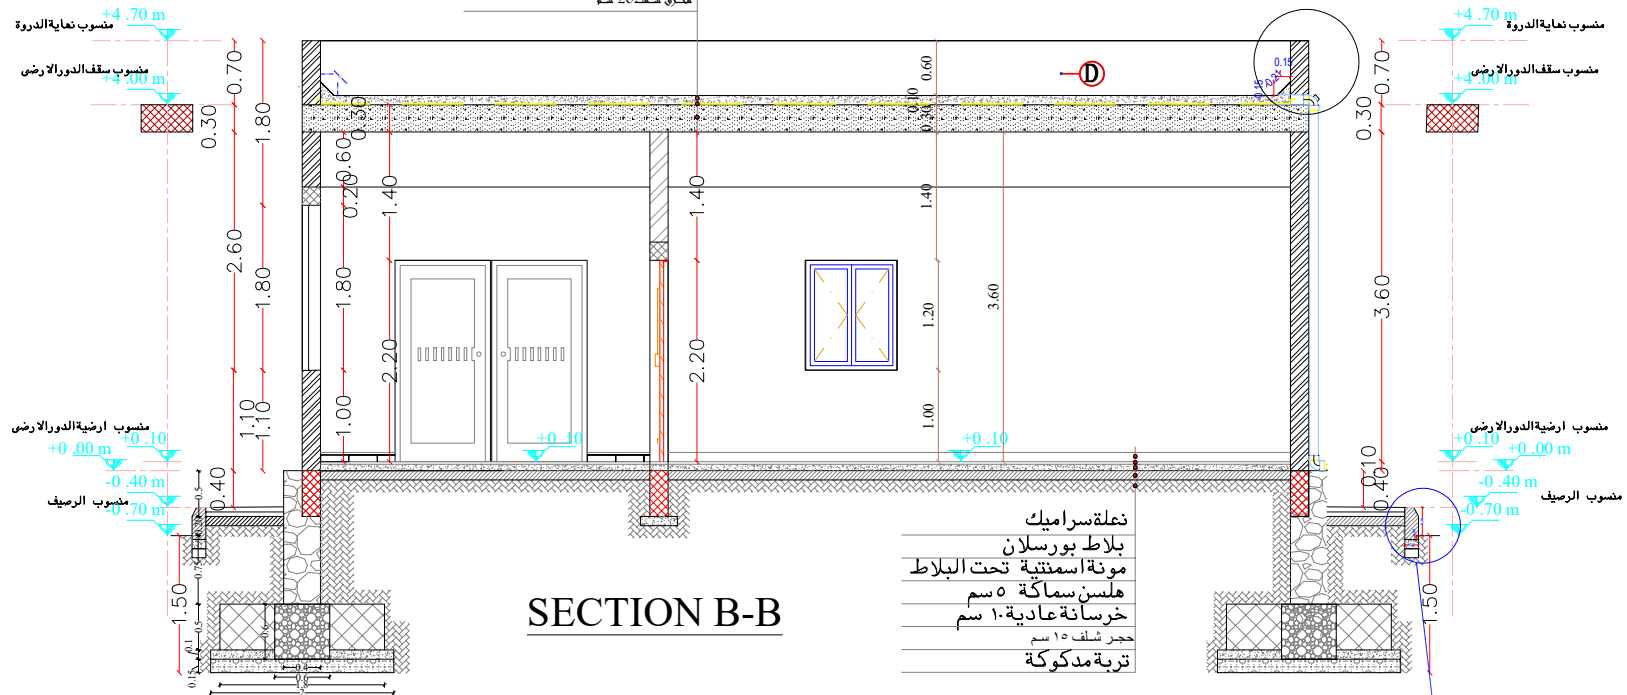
+4 .70 m
منسوب نهاية الدروة
منسوب سقف الدور الارضى
+4 .00 m
0.30
0.70
1.80
2.60
1.80
1.10
1.10
0.60
0.20
0.30
1.40
1.80
1.00
2.20
1.40
2.20
0.60
0.10
0.30
1.40
1.20
1.00
3.60
D
0.15
+4 .70 m
منسوب نهاية الدروة
منسوب سقف الدور الارضى
+4 .00 m
0.30
0.70
3.60
منسوب ارضية الدور الارضى
+0 .10
+0 .00 m
-0 .40 m
منسوب الرصيف
-0 .70 m
0.40
1.50
+0 .10
+0 .10
منسوب ارضية الدور الارضى
+0 .10
+0 .00 m
-0 .40 m
منسوب الرصيف
-0 .70 m
0.10
0.40
1.50
SECTION B-B
نعلة سراميك
بلاط بورسلان
مونة اسمنتية تحت البلاط
هلسن سماكة ٥ سم
خرسانة عادية ١٠ سم
حجر شلف ١٥ سم
تربة مدكوكة